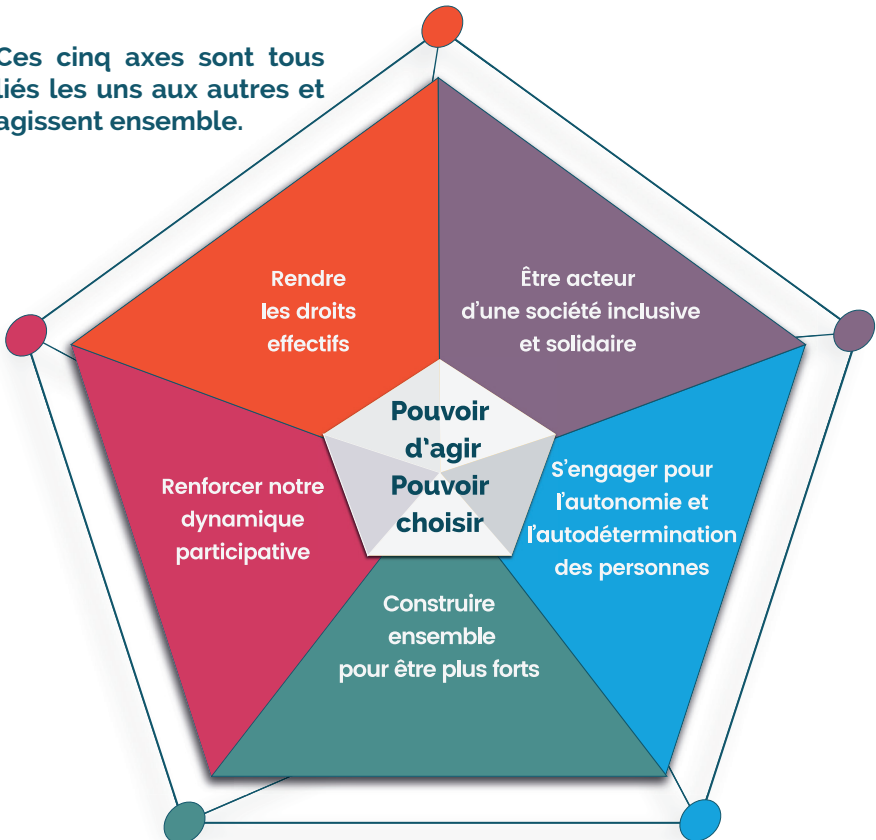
Ces cinq axes sont tous liés les uns aux autres et agissent ensemble.

Rendre les droits effectifs

Être acteur d'une société inclusive et solidaire

Pouvoir d'agir Pouvoir choisir

Renforcer notre dynamique participative

S'engager pour l'autonomie et l'autodétermination des personnes

Construire ensemble pour être plus forts